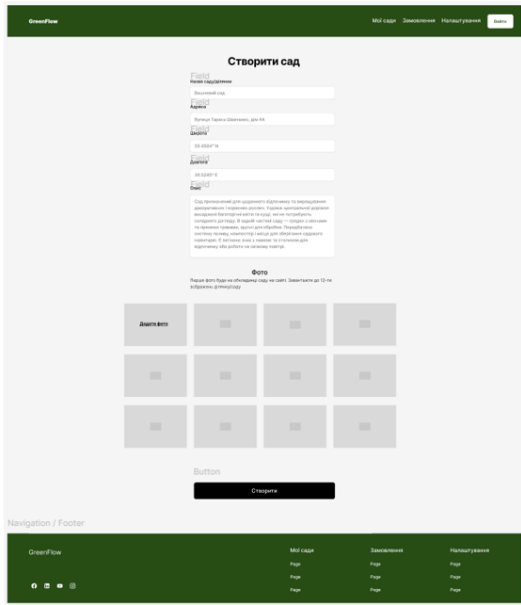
GreenFlow

Мої сади Замовлення Налаштування Вийти

Створити сад

Field
Назва саду/ділянки
Весняний сад

Field
Адреса
Вулиця Тараса Шевченка, дім 44

Field
Широта
50.4564° N

Field
Довгота
30.5248° E

Field
Опис
Сад призначений для щоденного відпочинку та вирощування декоративних і садових рослин. Ділянка доглянута, з дорогою до будинку, є водопостачання для поливу, розташування сонячне. В одній частині саду — теплиця з овочами та квітами, поруч — зона для відпочинку. Потрібна система поливу, компостер і місце для зберігання садового інвентарю. Є кілька дерев, бажано зберегти та доповнити новими рослинами.

Фото
Перше фото буде на обкладинці саду на сайті. Завантажте до 12-ти зображень вашого саду

Додати фото

Button
Створити

Navigation / Footer

GreenFlow

Мої сади
Page
Page
Page

Замовлення
Page
Page
Page

Налаштування
Page
Page
Page